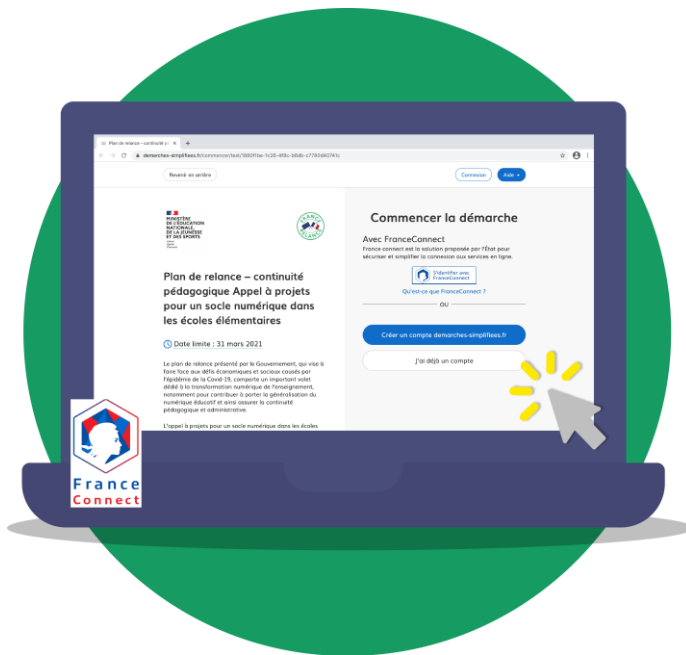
Plan de relance – continuité p ×

demarches-simplifiees.fr/commencer/test/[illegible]

Revenir en arrière

Connexion

Aide

MINISTÈRE DE L'ÉDUCATION NATIONALE DE LA JEUNESSE ET DES SPORTS

FRANCE RELANCE

Plan de relance – continuité pédagogique Appel à projets pour un socle numérique dans les écoles élémentaires

Date limite : 31 mars 2021

Le plan de relance présenté par le Gouvernement, qui vise à faire face aux défis économiques et sociaux causés par l'épidémie de la Covid-19, comporte un important volet dédié à la transformation numérique de l'enseignement, notamment pour contribuer à porter la généralisation du numérique éducatif et ainsi assurer la continuité pédagogique et administrative.

L'appel à projets pour un socle numérique dans les écoles

Commencer la démarche

Avec FranceConnect

France connect est la solution proposée par l'État pour sécuriser et simplifier la connexion aux services en ligne.

S'identifier avec FranceConnect

Qu'est-ce que FranceConnect ?

OU

Créer un compte demarches-simplifiees.fr

J'ai déjà un compte

France Connect